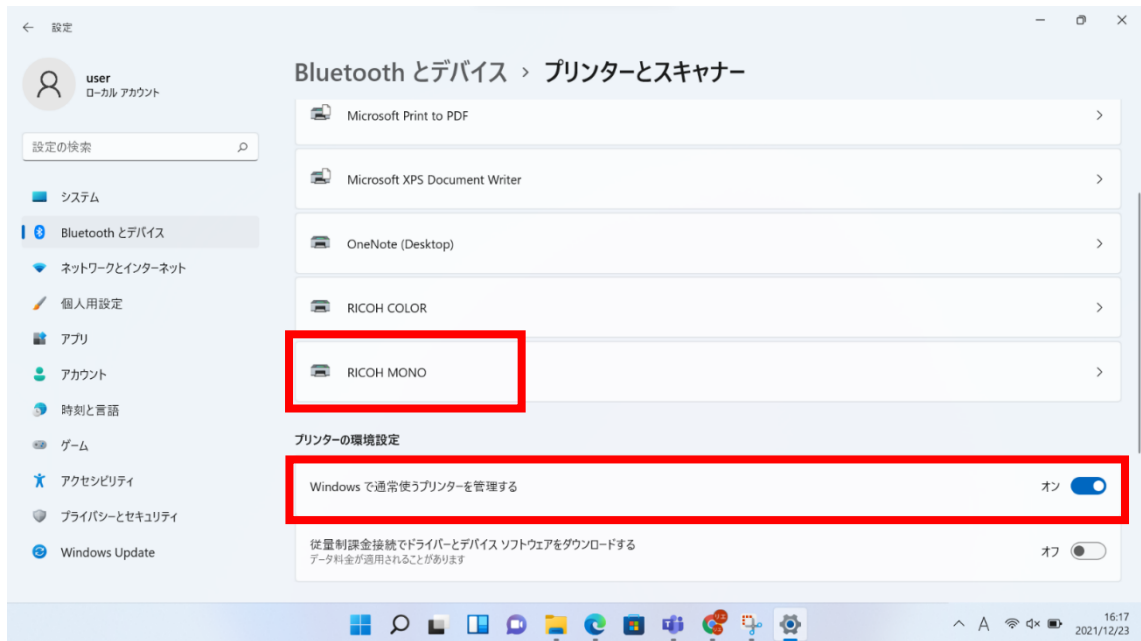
設定

user
ローカル アカウント

設定の検索

システム
Bluetooth とデバイス
ネットワークとインターネット
個人用設定
アプリ
アカウント
時刻と言語
ゲーム
アクセシビリティ
プライバシーとセキュリティ
Windows Update

Bluetooth とデバイス > プリンターとスキャナー

Microsoft Print to PDF
Microsoft XPS Document Writer
OneNote (Desktop)
RICOH COLOR
RICOH MONO

プリンターの環境設定

Windows で通常使うプリンターを管理する
オン

従量制課金接続でドライバーとデバイス ソフトウェアをダウンロードする
データ料金が適用されることがあります
オフ

A
16:17
2021/12/23